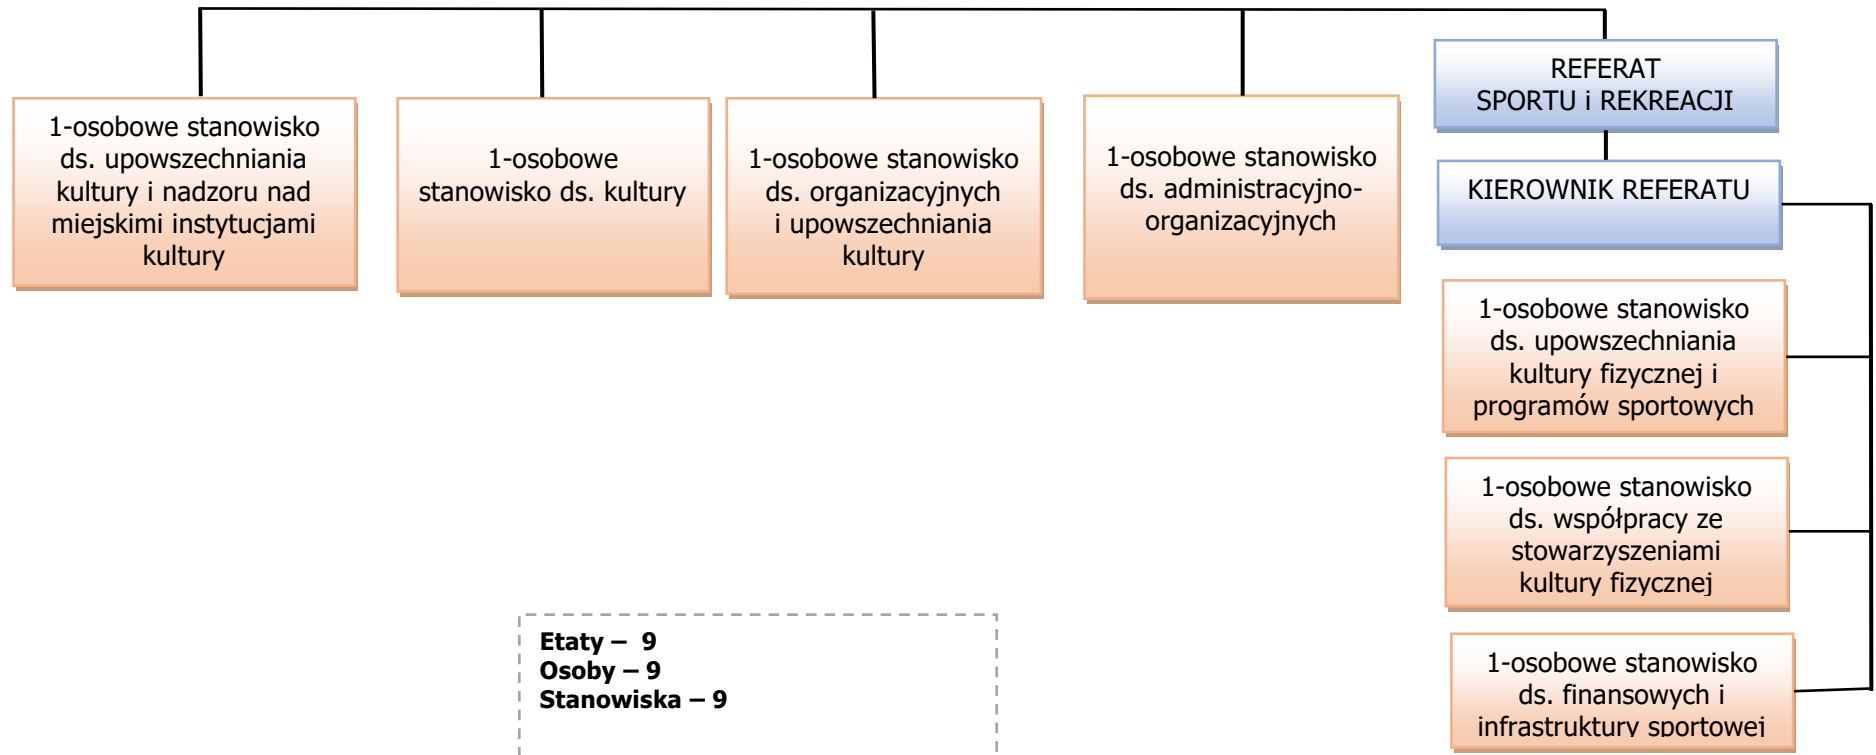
1-osobowe stanowisko ds. upowszechniania kultury i nadzoru nad miejskimi instytucjami kultury

1-osobowe stanowisko ds. kultury

1-osobowe stanowisko ds. organizacyjnych i upowszechniania kultury

1-osobowe stanowisko ds. administracyjno-organizacyjnych

REFERAT SPORTU i REKREACJI

KIEROWNIK REFERATU

1-osobowe stanowisko ds. upowszechniania kultury fizycznej i programów sportowych

1-osobowe stanowisko ds. współpracy ze stowarzyszeniami kultury fizycznej

1-osobowe stanowisko ds. finansowych i infrastruktury sportowej

**Etaty – 9**
**Osoby – 9**
**Stanowiska – 9**